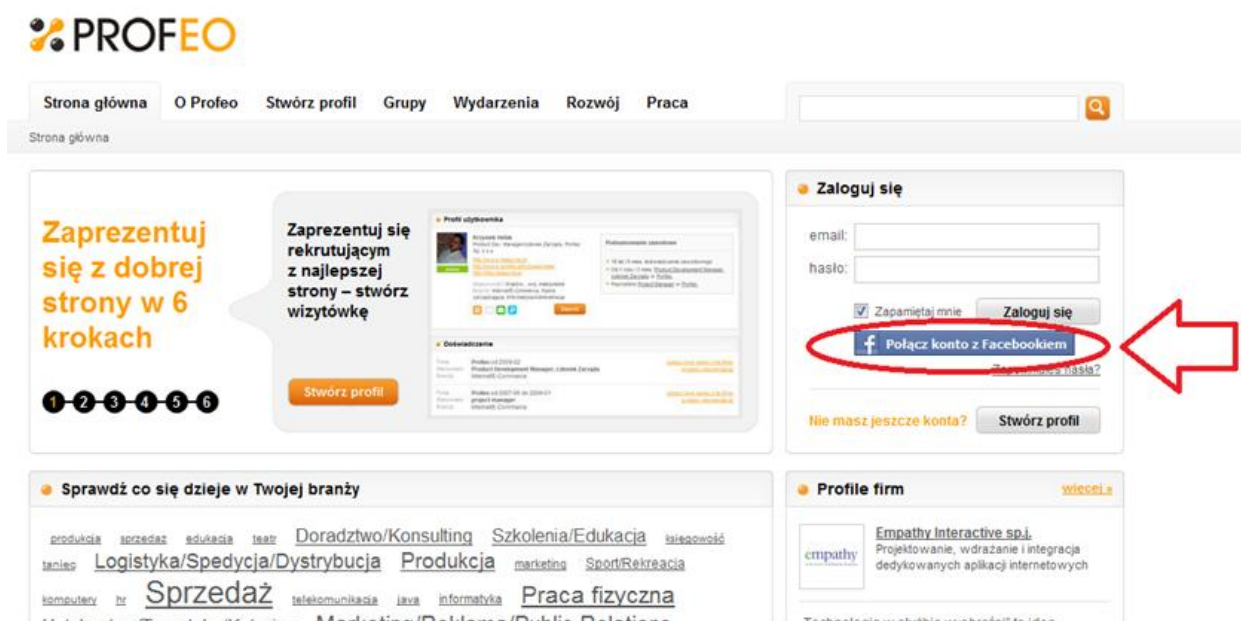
PROFEO

Strona główna O Profeo Stwórz profil Grupy Wydarzenia Rozwój Praca

Strona główna

Zaprezentuj się z dobrej strony w 6 krokach

1 2 3 4 5 6

Zaprezentuj się rekrutującym z najlepszej strony – stwórz wizytówkę

Stwórz profil

Profil użytkownika

Doświadczenie

Zaloguj się

email:

hasło:

Zapamiętaj mnie

Zaloguj się

Połącz konto z Facebookiem

Zapomniałeś hasła?

Nie masz jeszcze konta? Stwórz profil

Sprawdź co się dzieje w Twojej branży

produkcja sprzedaż edukacja teatr Doradztwo/Konsulting Szkolenia/Edukacja księgowość taniec Logistyka/Spedycja/Dystrybucja Produkcja marketing Sport/Rekreacja komputery hr Sprzedaż telekomunikacja java informatyka Praca fizyczna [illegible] Marketing/Reklama/Public Relations

Profile firm

więcej »

empathy

Empathy Interactive sp.j.

Projektowanie, wdrażanie i integracja dedykowanych aplikacji internetowych

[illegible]